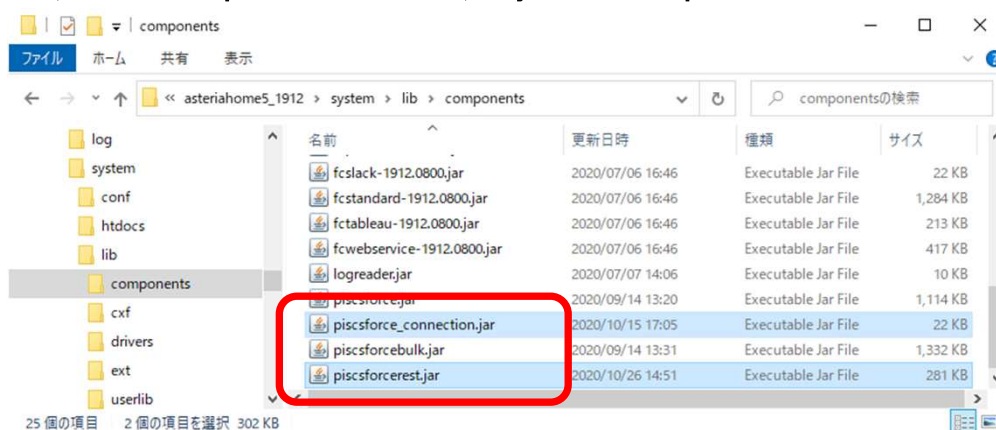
components

ファイル ホーム 共有 表示

« asteriahome5_1912 › system › lib › components

componentsの検索

log
system
conf
htdocs
lib
components
cxf
drivers
ext
userlib

| 名前 | 更新日時 | 種類 | サイズ |
|---|---|---|---|
| fcslack-1912.0800.jar | 2020/07/06 16:46 | Executable Jar File | 22 KB |
| fcstandard-1912.0800.jar | 2020/07/06 16:46 | Executable Jar File | 1,284 KB |
| fctableau-1912.0800.jar | 2020/07/06 16:46 | Executable Jar File | 213 KB |
| fcwebservice-1912.0800.jar | 2020/07/06 16:46 | Executable Jar File | 417 KB |
| logreader.jar | 2020/07/07 14:06 | Executable Jar File | 10 KB |
| piscsforce.jar | 2020/09/14 13:20 | Executable Jar File | 1,114 KB |
| piscsforce_connection.jar | 2020/10/15 17:05 | Executable Jar File | 22 KB |
| piscsforcebulk.jar | 2020/09/14 13:31 | Executable Jar File | 1,332 KB |
| piscsforcerest.jar | 2020/10/26 14:51 | Executable Jar File | 281 KB |

25 個の項目 2 個の項目を選択 302 KB